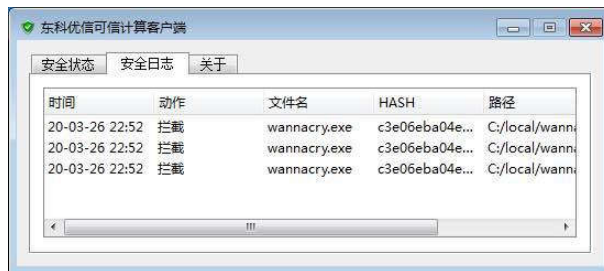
东科优信可信计算客户端

安全状态 | 安全日志 | 关于

| 时间 | 动作 | 文件名 | HASH | 路径 |
|---|---|---|---|---|
| 20-03-26 22:52 | 拦截 | wannacry.exe | c3e06eba04e... | C:/local/wann |
| 20-03-26 22:52 | 拦截 | wannacry.exe | c3e06eba04e... | C:/local/wann |
| 20-03-26 22:52 | 拦截 | wannacry.exe | c3e06eba04e... | C:/local/wann |